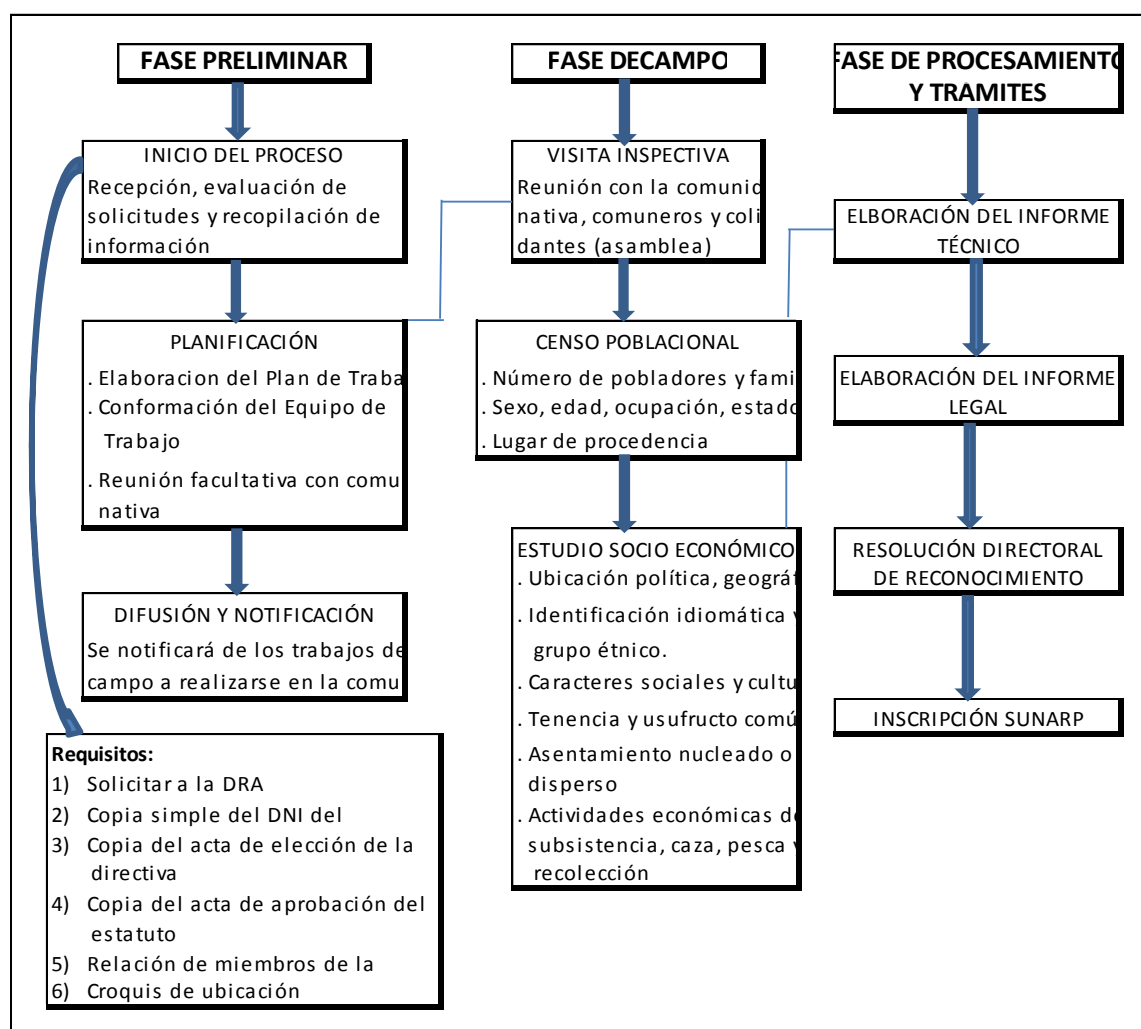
FASE PRELIMINAR

INICIO DEL PROCESO
Recepción, evaluación de solicitudes y recopilación de información

PLANIFICACIÓN
. Elaboracion del Plan de Traba
. Conformación del Equipo de Trabajo
. Reunión facultativa con comu nativa

DIFUSIÓN Y NOTIFICACIÓN
Se notificará de los trabajos de campo a realizarse en la comu

Requisitos:
1) Solicitar a la DRA
2) Copia simple del DNI del
3) Copia del acta de elección de la directiva
4) Copia del acta de aprobación del estatuto
5) Relación de miembros de la
6) Croquis de ubicación

FASE DECAMPO

VISITA INSPECTIVA
Reunión con la comuni nativa, comuneros y coli dantes (asamblea)

CENSO POBLACIONAL
. Número de pobladores y fami
. Sexo, edad, ocupación, estado
. Lugar de procedencia

ESTUDIO SOCIO ECONÓMICO
. Ubicación política, geográf
. Identificación idiomática y grupo étnico.
. Caracteres sociales y cultu
. Tenencia y usufructo comú
. Asentamiento nucleado o disperso
. Actividades económicas de subsistencia, caza, pesca y recolección

FASE DE PROCESAMIENTO Y TRAMITES

ELBORACIÓN DEL INFORME TÉCNICO

ELABORACIÓN DEL INFORME LEGAL

RESOLUCIÓN DIRECTORAL DE RECONOCIMIENTO

INSCRIPCIÓN SUNARP